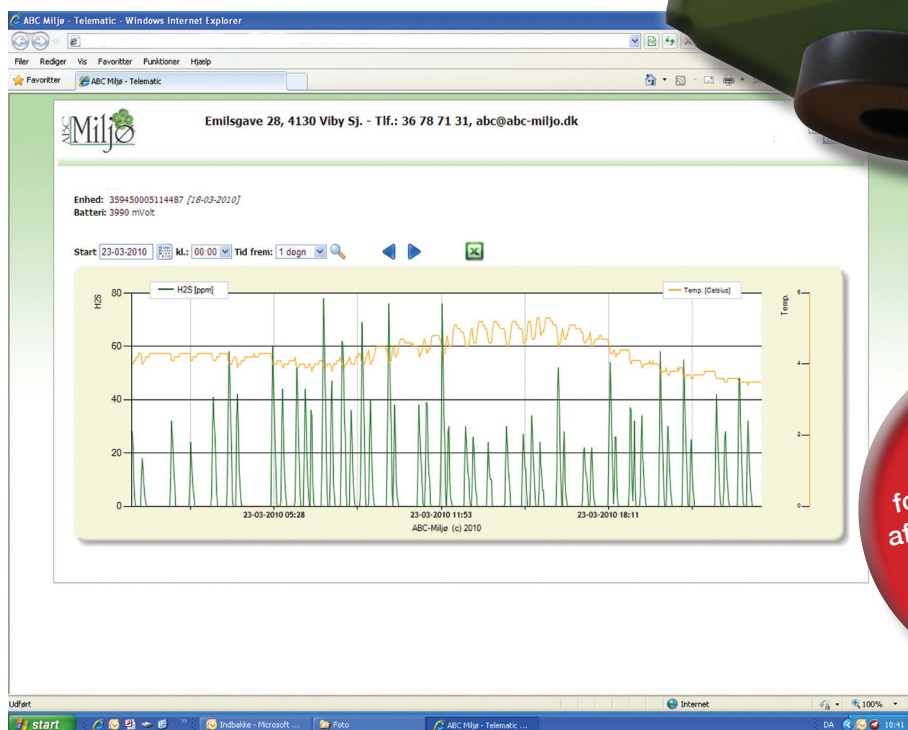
ABC Miljø - Telematic - Windows Internet Explorer

Filer Rediger Vis Favoritter Funktioner Hjælp

Favoritter ABC Miljø - Telematic

ABC Miljø

Emilsgave 28, 4130 Viby Sj. - Tlf.: 36 78 71 31, abc@abc-miljo.dk

Enhed: 359450005114487 [18-03-2010]
Batteri: 3990 mVolt

Start 23-03-2010 kl.: 00:00 Tid frem: 1 døgn

H2S [ppm]

Temp. [Celsius]

H2S

Temp.

80
60
40
20
0

6
4
2
0

23-03-2010 05:28
23-03-2010 11:53
23-03-2010 18:11

ABC-Miljø (c) 2010

fo
af

Udført

Internet

100%

start

Indbakke - Microsoft ...

Foto

ABC Miljø - Telematic ...

DA

18:41